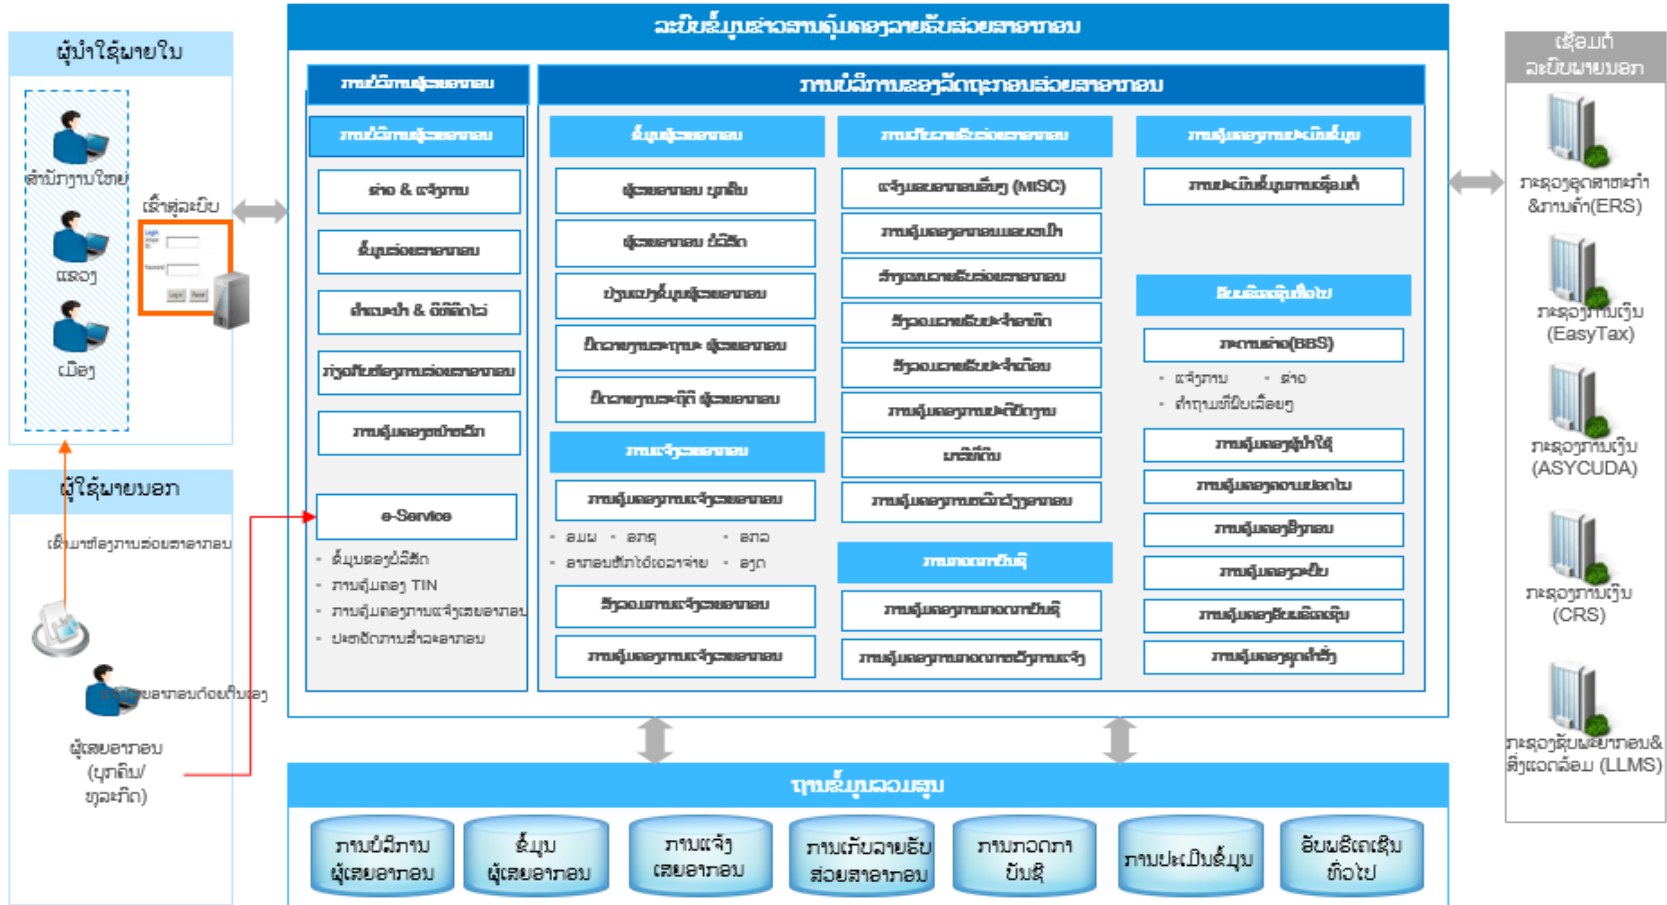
ຜູ້ນຳໃຊ້ພາຍໃນ

ສຳນັກງານໃຫຍ່

ແຂວງ

ເມືອງ

ເຂົ້າສູ່ລະບົບ

ຜູ້ໃຊ້ພາຍນອກ

ເຂົ້າມາທີ່ອົງການສ່ວຍສາອາກອນ

ຜູ້ເສຍອາກອນດ້ວຍຕົນເອງ

ຜູ້ເສຍອາກອນ (ບຸກຄົນ/ ທຸລະກິດ)

ລະບົບຂໍ້ມູນຂ່າວສານຄຸ້ມຄອງລາຍຮັບສ່ວຍສາອາກອນ

ການບໍລິການຜູ້ເສຍອາກອນ

ການບໍລິການຜູ້ເສຍອາກອນ

ຂ່າວ & ແຈ້ງການ

ຂໍ້ມູນສ່ວຍສາອາກອນ

ຄຳແນະນຳ & ນິຕິກຳ

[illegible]

ການຄຸ້ມຄອງຄຳຮ້ອງ

e-Service

- ຂໍ້ມູນຂອງບໍລິສັດ
- ການຄຸ້ມຄອງ TIN
- ການຄຸ້ມຄອງການແຈ້ງເສຍອາກອນ
- ປະຫວັດການຊຳລະອາກອນ

ການບໍລິການຂອງລັດຖະກອນສ່ວຍສາອາກອນ

ຂໍ້ມູນຜູ້ເສຍອາກອນ

ຜູ້ເສຍອາກອນ ບຸກຄົນ

ຜູ້ເສຍອາກອນ ບໍລິສັດ

ປັບປຸງຂໍ້ມູນຜູ້ເສຍອາກອນ

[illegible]

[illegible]

ການແຈ້ງເສຍອາກອນ

ການຄຸ້ມຄອງການແຈ້ງເສຍອາກອນ

- ລວມ - ລາຍ - ລາຍ
- ອາກອນທີ່ຫັກໄວ້ - ອາກອນ

ລາຍງານການແຈ້ງເສຍອາກອນ

ການຄຸ້ມຄອງການແຈ້ງເສຍອາກອນ

ການຄຸ້ມຄອງລາຍຮັບສ່ວຍສາອາກອນ

ແຈ້ງເສຍອາກອນອື່ນໆ (MISC)

ການຄຸ້ມຄອງອາກອນແຂວງ

ສັງລວມລາຍຮັບສ່ວຍສາອາກອນ

ລາຍງານລາຍຮັບປະຈຳວັນ

ລາຍງານລາຍຮັບປະຈຳເດືອນ

ການຄຸ້ມຄອງການປະຕິບັດ

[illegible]

ການຄຸ້ມຄອງການ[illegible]

ການກວດກາບັນຊີ

ການຄຸ້ມຄອງການກວດກາບັນຊີ

ການຄຸ້ມຄອງການກວດກາ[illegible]

ການຄຸ້ມຄອງການປະເມີນຂໍ້ມູນ

ການປະເມີນຂໍ້ມູນການເຊື່ອມຕໍ່

ຂັ້ນພື້ນຖານທົ່ວໄປ

ການກຳນົດ(BBS)

- ແຈ້ງການ - ຂ່າວ
- ຄຳຖາມທີ່ພົບເລື້ອຍໆ

ການຄຸ້ມຄອງຜູ້ນຳໃຊ້

ການຄຸ້ມຄອງ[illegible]

ການຄຸ້ມຄອງ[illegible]

ການຄຸ້ມຄອງ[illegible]

ການຄຸ້ມຄອງ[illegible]

ການຄຸ້ມຄອງ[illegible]

ເຊື່ອມຕໍ່ ລະບົບພາຍນອກ

ກະຊວງອຸດສາຫະກຳ &ການຄ້າ(ERS)

ກະຊວງການເງິນ (EasyTax)

ກະຊວງການເງິນ (ASYCUDA)

ກະຊວງການເງິນ (CRS)

ກະຊວງຊັບພະຍາກອນ& ສິ່ງແວດລ້ອມ (LLMS)

ຖານຂໍ້ມູນລວມສູນ

ການບໍລິການ ຜູ້ເສຍອາກອນ

ຂໍ້ມູນ ຜູ້ເສຍອາກອນ

ການແຈ້ງ ເສຍອາກອນ

ການເກັບລາຍຮັບ ສ່ວຍສາອາກອນ

ການກວດກາ ບັນຊີ

ການປະເມີນຂໍ້ມູນ

ຂັ້ນພື້ນຖານ ທົ່ວໄປ